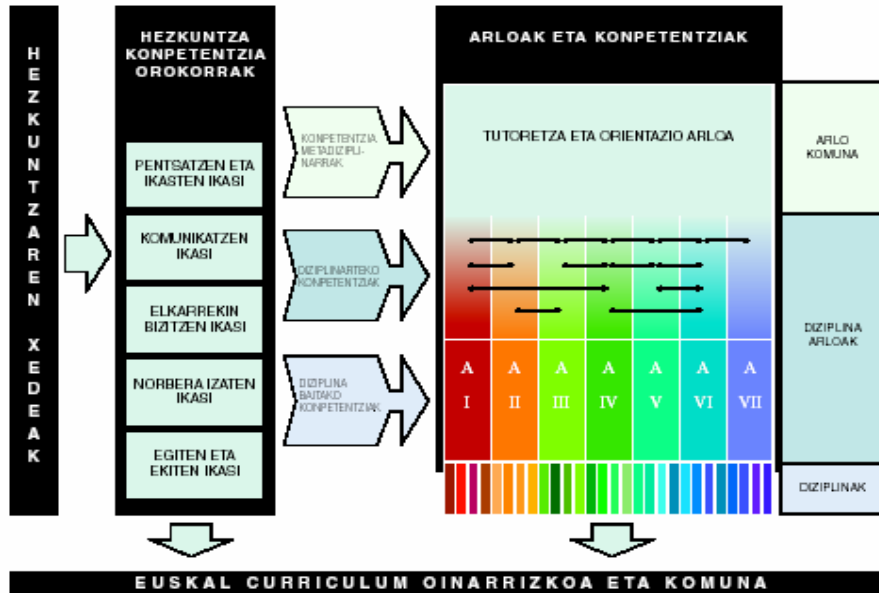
HEZKUNTZAREN XEDEAK

HEZKUNTZA KONPETENTZIA OROKORRAK

PENTSATZEN ETA IKASTEN IKASI

KOMUNIKATZEN IKASI

ELKARREKIN BIZITZEN IKASI

NORBERA IZATEN IKASI

EGITEN ETA EKITEN IKASI

KONPETENTZIA METADIZIPLINARRAK

DIZIPLINARTEKO KONPETENTZIAK

DIZIPLINA BAITAKO KONPETENTZIAK

ARLOAK ETA KONPETENTZIAK

TUTORETZA ETA ORIENTAZIO ARLOA

| A I | A II | A III | A IV | A V | A VI | A VII |
|---|---|---|---|---|---|---|

ARLO KOMUNA

DIZIPLINA ARLOAK

DIZIPLINAK

EUSKAL CURRICULUM OINARRIZKOA ETA KOMUNA